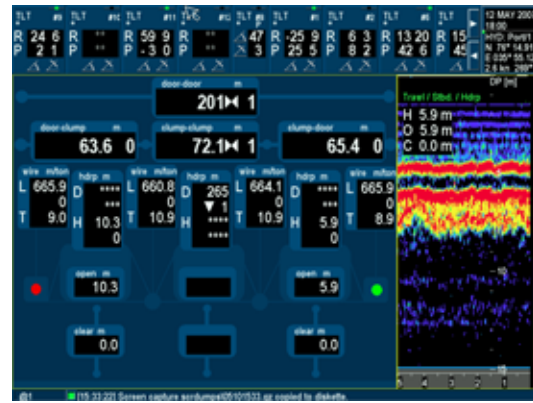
TLT #9 R 24 6 P 2 1
TLT #10 R ** P **
TLT #11 R 59 9 P -3 0
TLT R ** P **
TLT 47 3
TLT R -25 9 P 25 5
TLT #2 R 6 3 P 8 2
TLT R 13 20 P 42 6
TLT R 15 P 45

12 MAY 200
18:00
HYD: Port/1
N 76° 14.91
E 035° 55.1
2.5 kn 288°

door-door m
201 1

door-clump m
63.6 0

clump-clump m
72.1 1

clump-door m
65.4 0

wire m/ton
L 665.9
0
T 9.0

hdrp m
D ****
***
H 10.3
0

wire m/ton
L 660.8
0
T 10.9

hdrp m
D 265
1
H ****
****

wire m/ton
L 664.1
0
T 10.9

hdrp m
D ****
***
H 5.9
0

wire m/ton
L 665.9
0
T 8.9

open m
10.3

open m
5.9

clear m
0.0

clear m
0.0

DP [m]
Trawl / Stbd / Hdrp
H 5.9 m
O 5.9 m
C 0.0 m
-10
-15
5 4 3 2 1

@1
[15:33:22] Screen capture scrdump\05101533.gz copied to diskette.